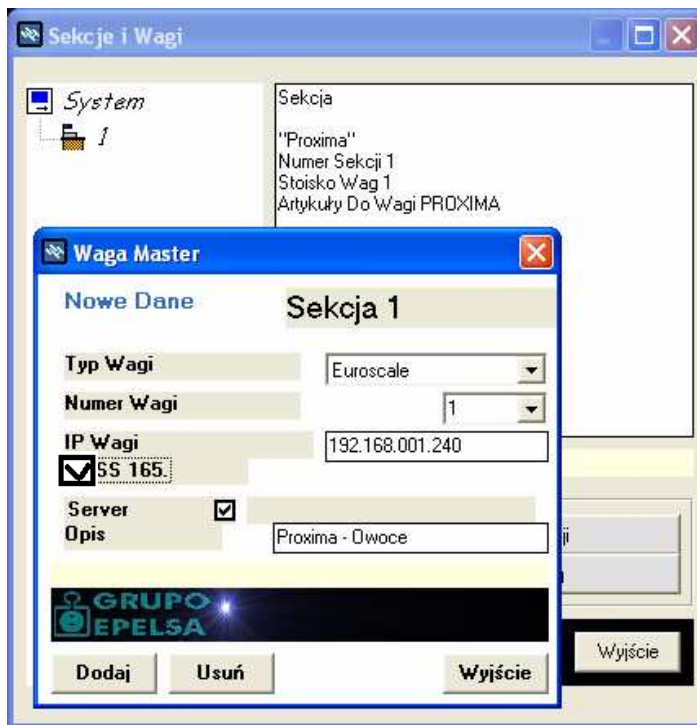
Sekcje i Wagi

System
1

Sekcja

"Proxima"
Numer Sekcji 1
Stoisko Wag 1
Artykuły Do Wagi PROXIMA

Waga Master

Nowe Dane
Sekcja 1

Typ Wagi
Euroscale
Numer Wagi
1
IP Wagi
192.168.001.240
SS 165.
Server
Opis
Proxima - Owoce

GRUPO EPELSA

Dodaj
Usuń
Wyjście

ji

Wyjście